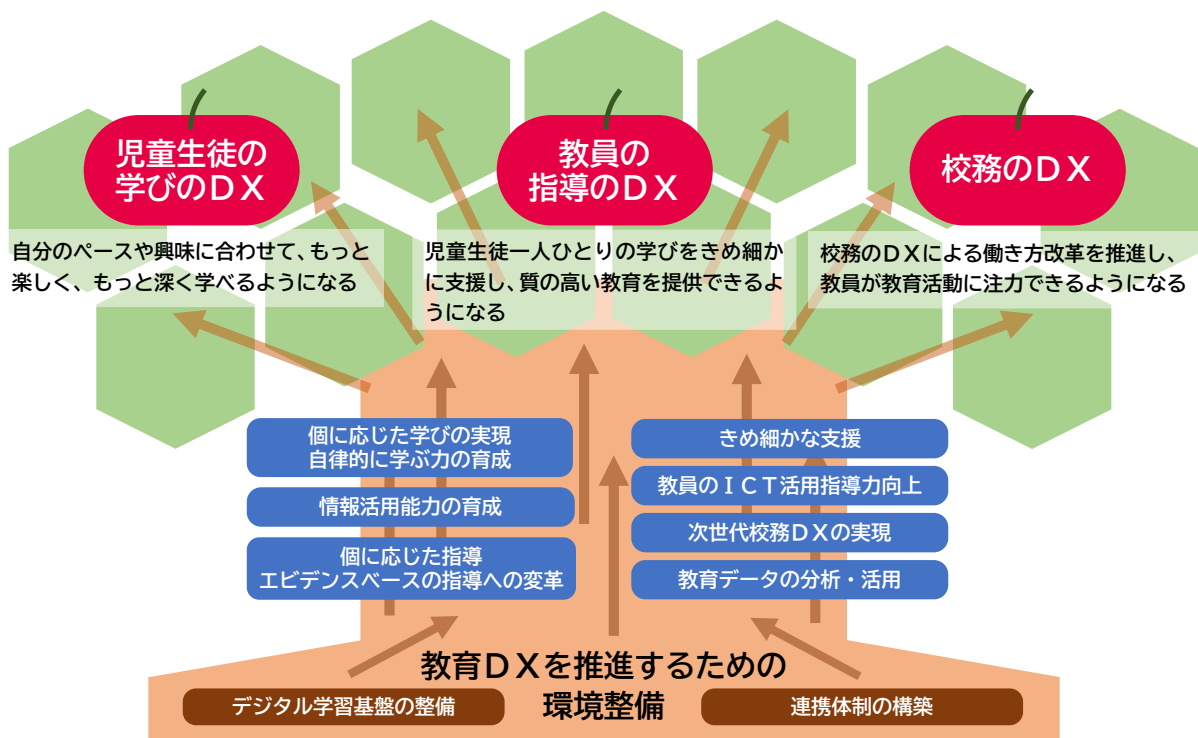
児童生徒の学びのＤＸ

自分のペースや興味に合わせて、もっと楽しく、もっと深く学べるようになる

教員の指導のＤＸ

児童生徒一人ひとりの学びをきめ細かに支援し、質の高い教育を提供できるようになる

校務のＤＸ

校務のＤＸによる働き方改革を推進し、教員が教育活動に注力できるようになる

個に応じた学びの実現
自律的に学ぶ力の育成

情報活用能力の育成

個に応じた指導
エビデンスベースの指導への変革

きめ細かな支援

教員のＩＣＴ活用指導力向上

次世代校務ＤＸの実現

教育データの分析・活用

教育ＤＸを推進するための環境整備

デジタル学習基盤の整備

連携体制の構築